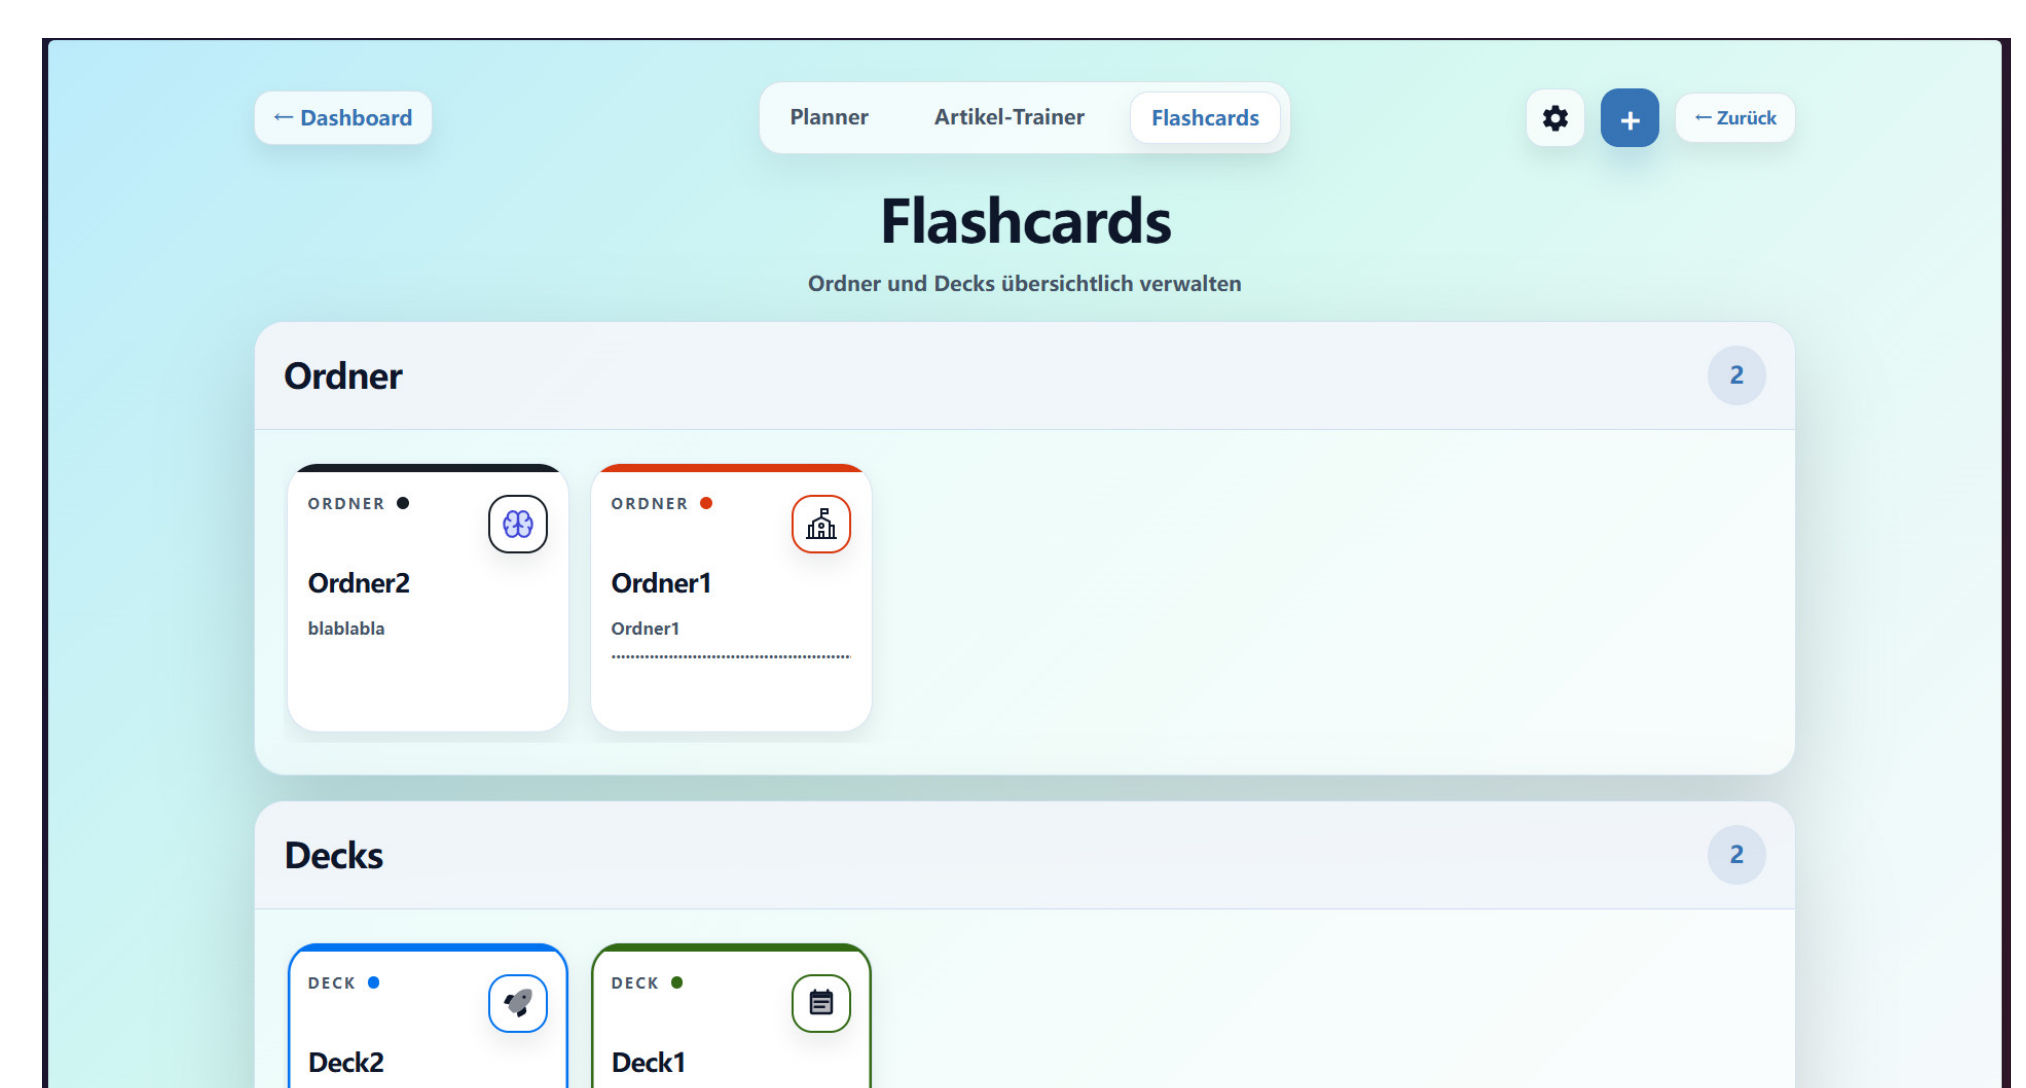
← Dashboard

Planner Artikel-Trainer Flashcards

+ ← Zurück

Flashcards

Ordner und Decks übersichtlich verwalten

Ordner

2

ORDNER

Ordner2

blablabla

ORDNER

Ordner1

Ordner1

Decks

2

DECK

Deck2

DECK

Deck1